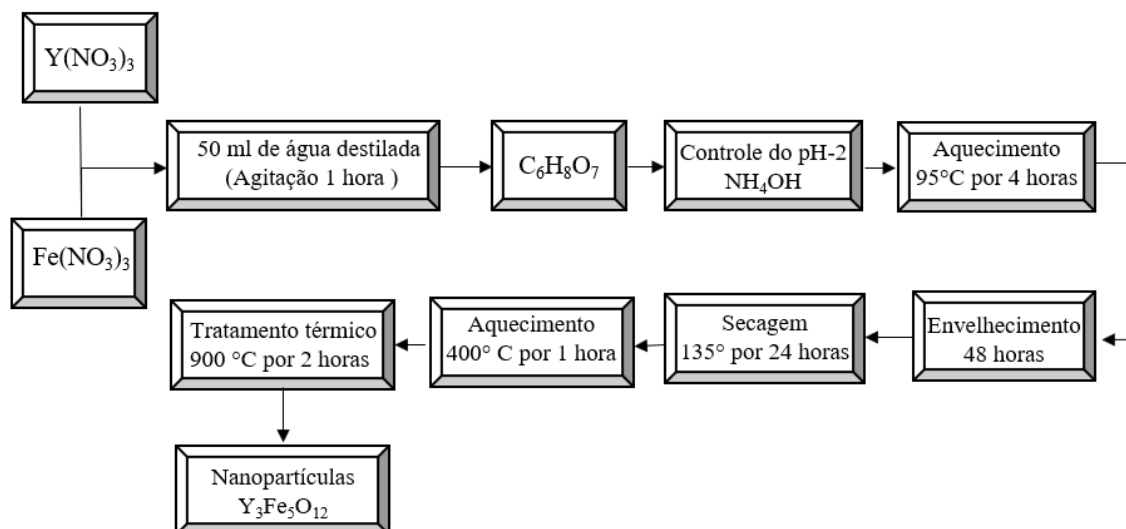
$Y(NO_3)_3$

$Fe(NO_3)_3$

50 ml de água destilada (Agitação 1 hora )

$C_6H_8O_7$

Controle do pH-2 $NH_4OH$

Aquecimento 95°C por 4 horas

Envelhecimento 48 horas

Secagem 135° por 24 horas

Aquecimento 400° C por 1 hora

Tratamento térmico 900 °C por 2 horas

Nanopartículas $Y_3Fe_5O_{12}$